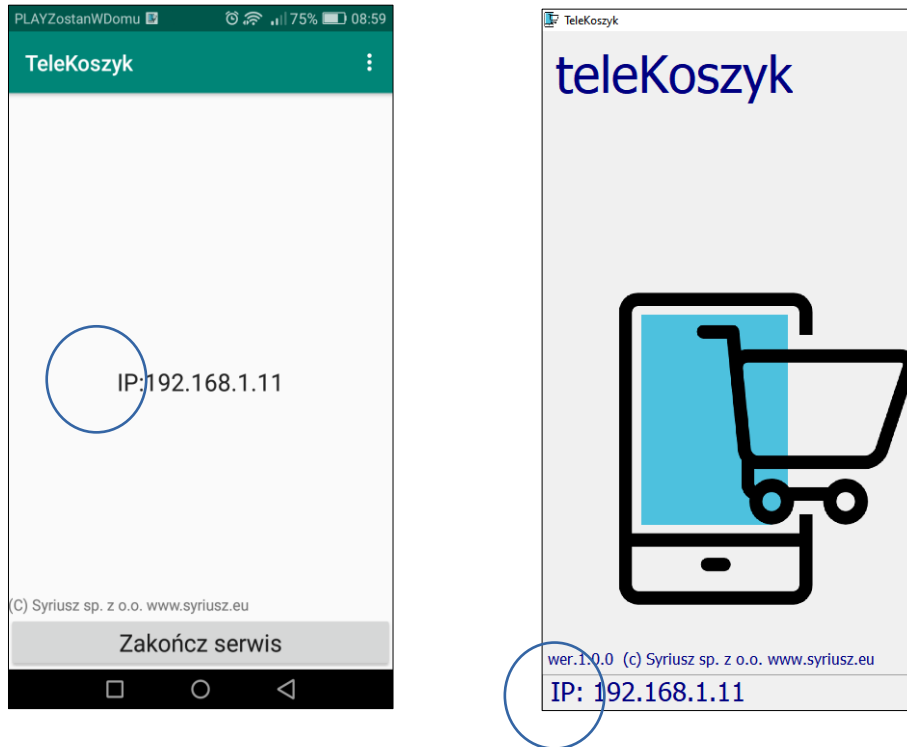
PLAYZostanWDomu 75% 08:59

TeleKoszyk

IP:192.168.1.11

(C) Syriusz sp. z o.o. www.syriusz.eu

Zakończ serwis

TeleKoszyk

teleKoszyk

wer.1.0.0 (c) Syriusz sp. z o.o. www.syriusz.eu

IP: 192.168.1.11